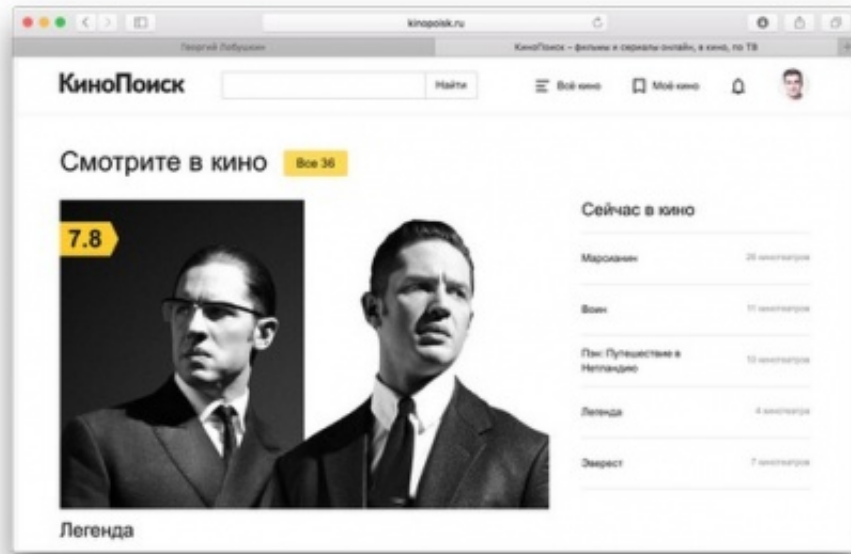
kinopoisk.ru

Георгий Лобушкин

КиноПоиск – фильмы и сериалы онлайн, в кино, по ТВ

КиноПоиск

Найти

Всё кино

Моё кино

Смотрите в кино

Все 36

7.8

Сейчас в кино

Марсианин

26 кинотеатров

Воин

11 кинотеатров

Пэн: Путешествие в Нетландию

13 кинотеатров

Легенда

4 кинотеатра

Эверест

7 кинотеатров

Легенда